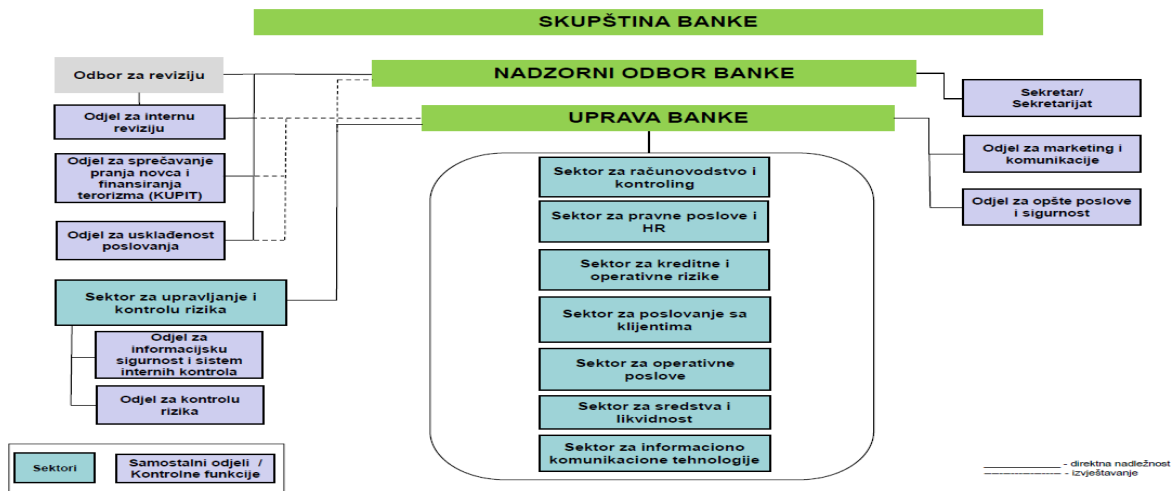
SKUPŠTINA BANKE

Odbor za reviziju

NADZORNI ODBOR BANKE

Sekretar/ Sekretarijat

Odjel za internu reviziju

UPRAVA BANKE

Odjel za sprečavanje pranja novca i finansiranja terorizma (KUPIT)

Odjel za marketing i komunikacije

Odjel za opšte poslove i sigurnost

Odjel za usklađenost poslovanja

Sektor za računovodstvo i kontroling

Sektor za pravne poslove i HR

Sektor za kreditne i operativne rizike

Sektor za upravljanje i kontrolu rizika

Odjel za informacijsku sigurnost i sistem internih kontrola

Sektor za poslovanje sa klijentima

Sektor za operativne poslove

Odjel za kontrolu rizika

Sektor za sredstva i likvidnost

Sektor za informaciono komunikacione tehnologije

Sektori

Samostalni odjeli / Kontrolne funkcije

- direktna nadležnost

- izvještavanje